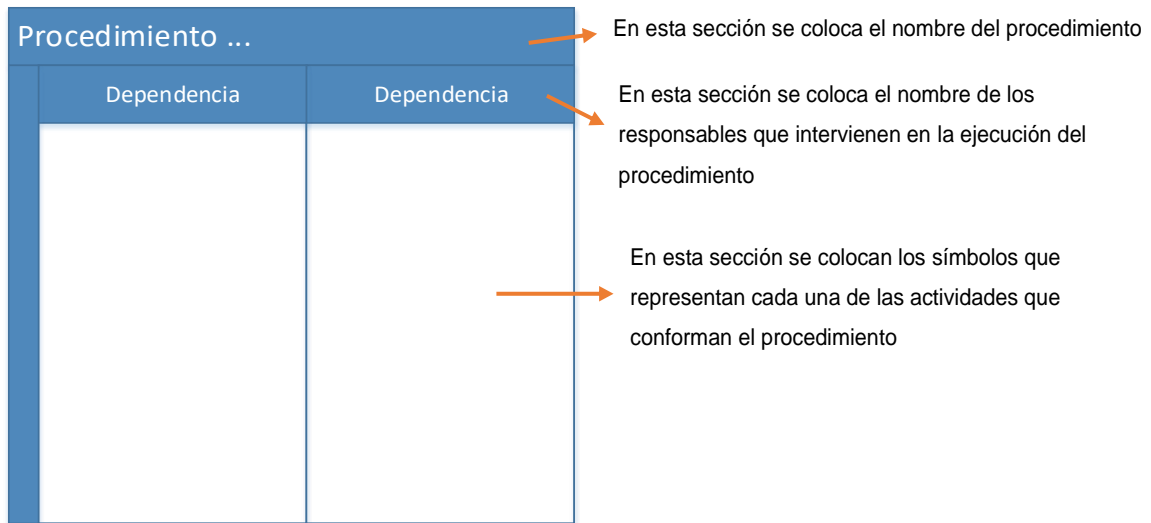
Procedimiento ...

Dependencia

Dependencia

En esta sección se coloca el nombre del procedimiento

En esta sección se coloca el nombre de los responsables que intervienen en la ejecución del procedimiento

En esta sección se colocan los símbolos que representan cada una de las actividades que conforman el procedimiento